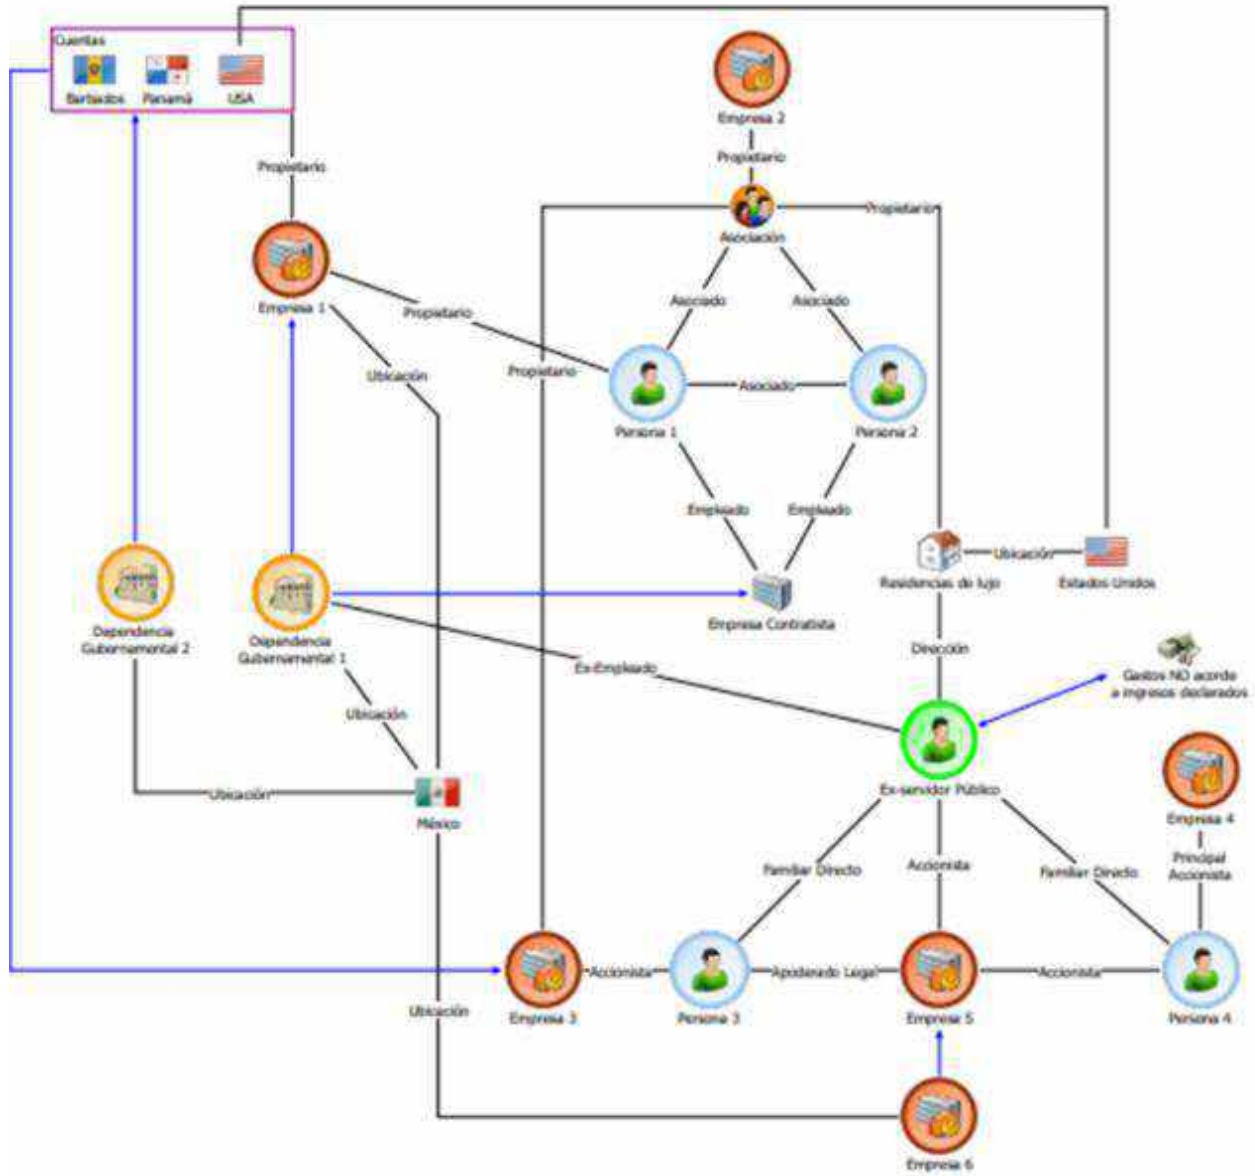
Cuentas
Barbados
Panamá
USA

Empresa 2
Propietario
Propietario
Asociación
Propietario
Empresa 1
Propietario
Asociado
Asociado
Ubicación
Propietario
Asociado
Persona 1
Persona 2
Empleado
Empleado
Ubicación
Residencias de lujo
Estados Unidos
Dependencia Gubernamental 2
Dependencia Gubernamental 1
Empresa Contratista
Dirección
Ex-Empleado
Gastos NO acorde a ingresos declarados
Ubicación
Ex-servidor Público
Ubicación
México
Empresa 4
Familiar Directo
Accionista
Familiar Directo
Principal Accionista
Accionista
Apoderado Legal
Accionista
Empresa 3
Persona 3
Empresa 5
Persona 4
Ubicación
Empresa 6